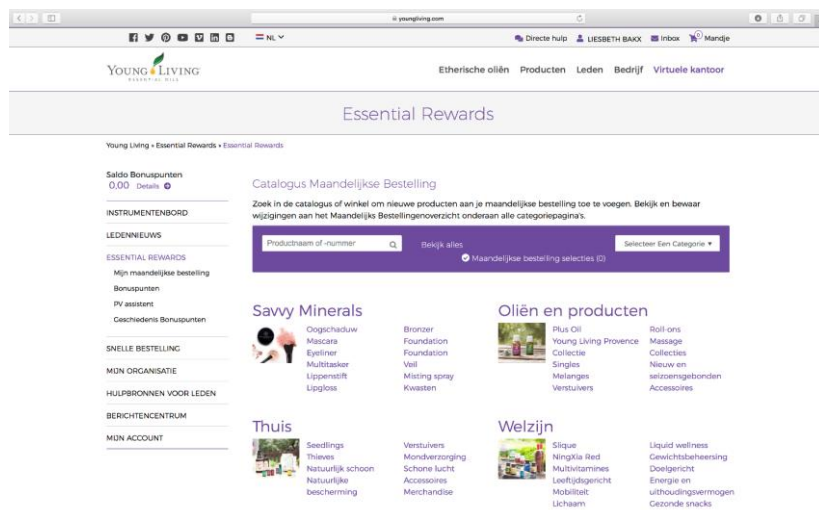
youngliving.com

NL

Directe hulp LIESBETH BAKX Inbox 0 Mandje

YOUNG LIVING ESSENTIAL OILS

Etherische oliën Producten Leden Bedrijf Virtuele kantoor

Essential Rewards

Young Living » Essential Rewards » Essential Rewards

Saldo Bonuspunten
0,00 Details

INSTRUMENTENBORD

LEDENNIEUWS

ESSENTIAL REWARDS
Mijn maandelijkse bestelling
Bonuspunten
PV assistent
Geschiedenis Bonuspunten

SNELLE BESTELLING

MIJN ORGANISATIE

HULPBRONNEN VOOR LEDEN

BERICHTENCENTRUM

MIJN ACCOUNT

Catalogus Maandelijkse Bestelling

Zoek in de catalogus of winkel om nieuwe producten aan je maandelijkse bestelling toe te voegen. Bekijk en bewaar wijzigingen aan het Maandelijks Bestellingenoverzicht onderaan alle categoriepagina's.

Productnaam of -nummer

Bekijk alles

Selecteer Een Categorie

Maandelijkse bestelling selecties (0)

Savvy Minerals
Oogschaduw
Mascara
Eyeliner
Multitasker
Lippenstift
Lipgloss
Bronzer
Foundation
Foundation
Veil
Misting spray
Kwasten

Oliën en producten
Plus Oil
Young Living Provence
Collectie
Singles
Melanges
Verstuivers
Roll-ons
Massage
Collecties
Nieuw en seizoensgebonden
Accessoires

Thuis
Seedlings
Thieves
Natuurlijk schoon
Natuurlijke bescherming
Verstuivers
Mondverzorging
Schone lucht
Accessoires
Merchandise

Welzijn
Slique
NingXia Red
Multivitamines
Leeftijdsgericht
Mobiliteit
Lichaam
Liquid wellness
Gewichtsbeheersing
Doelgericht
Energie en uithoudingsvermogen
Gezonde snacks